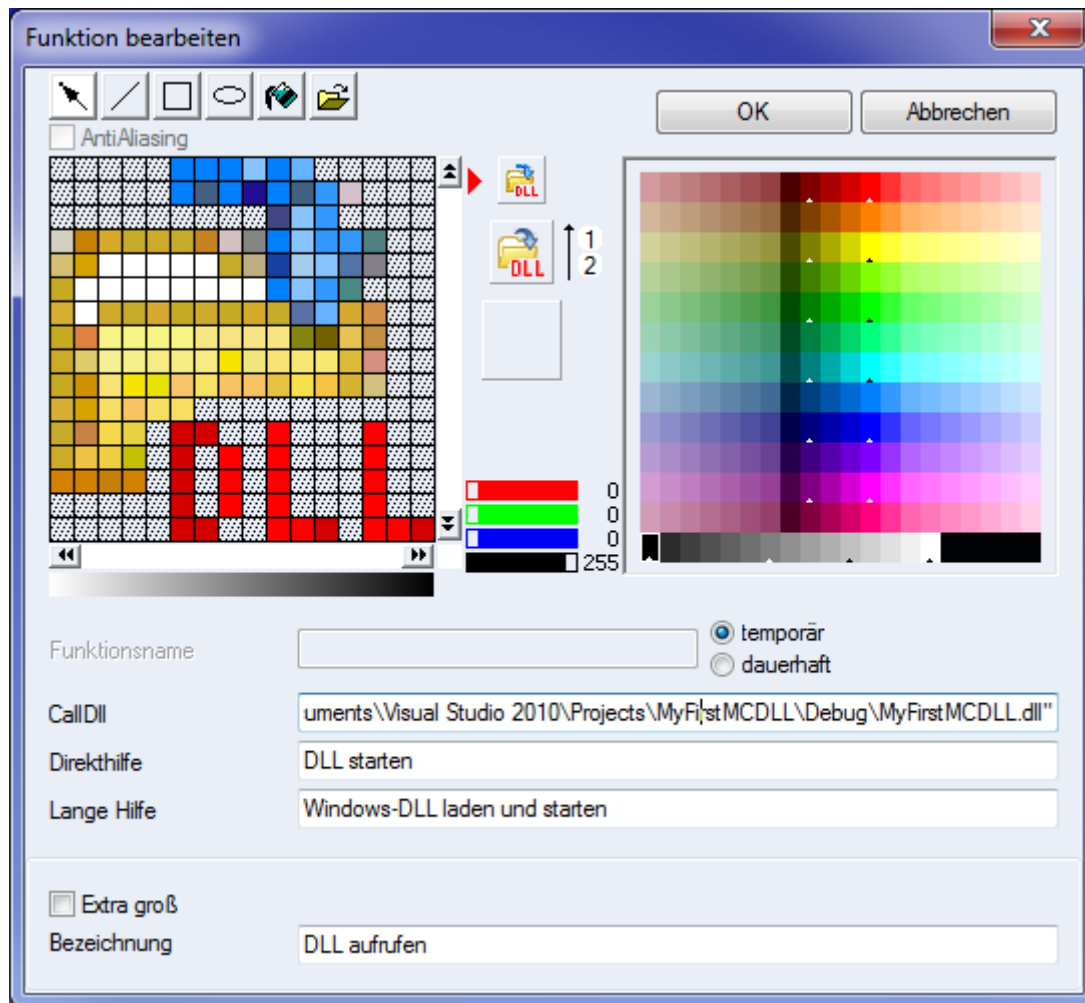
Funktion bearbeiten

AntiAliasing

OK

Abbrechen

DLL

DLL

1
2

0
0
0
255

Funktionsname

temporär
dauerhaft

CallDll
uments\Visual Studio 2010\Projects\MyFirstMCDLL\Debug\MyFirstMCDLL.dll"

Direkthilfe
DLL starten

Lange Hilfe
Windows-DLL laden und starten

Extra groß

Bezeichnung
DLL aufrufen